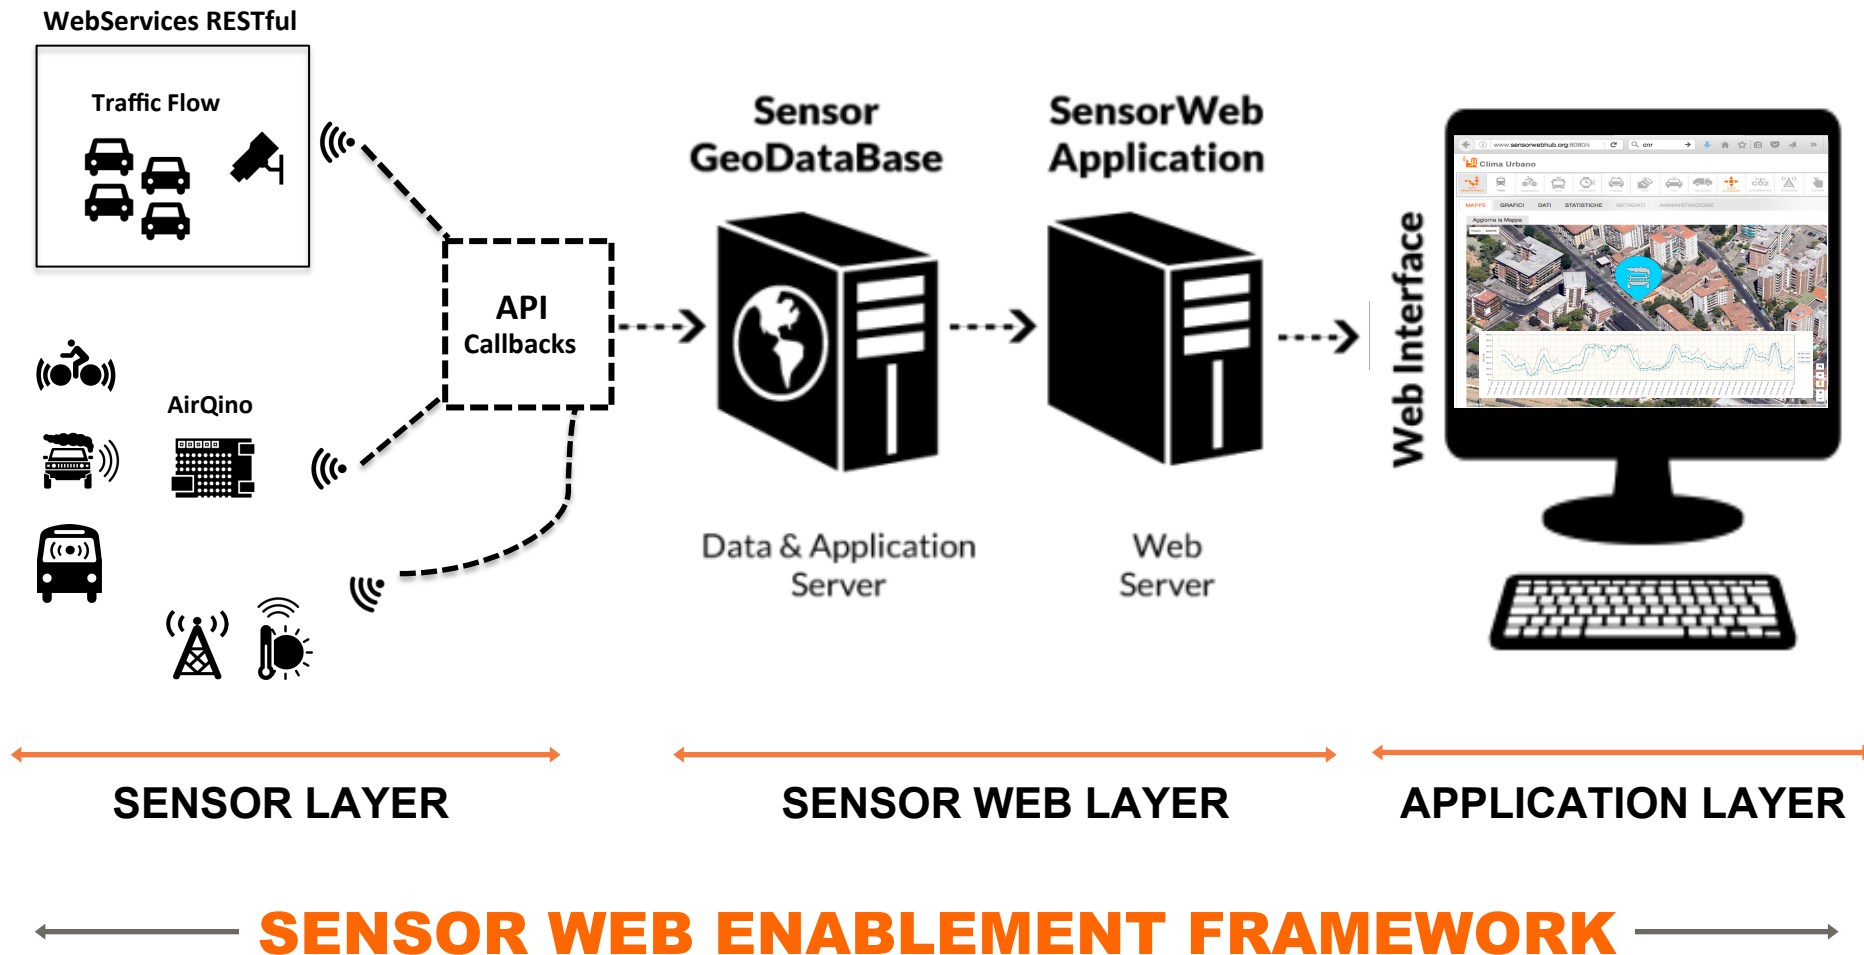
WebServices RESTful

Traffic Flow

AirQino

API Callbacks

Sensor GeoDataBase

SensorWeb Application

Data & Application Server

Web Server

Web Interface

www.sensorwebhub.org:8080/

Clima Urbano

MAPPE GRAFICI DATI STATISTICHE METADATI AMMINISTRAZIONE

Aggiorna la Mappa

SENSOR LAYER

SENSOR WEB LAYER

APPLICATION LAYER

SENSOR WEB ENABLEMENT FRAMEWORK